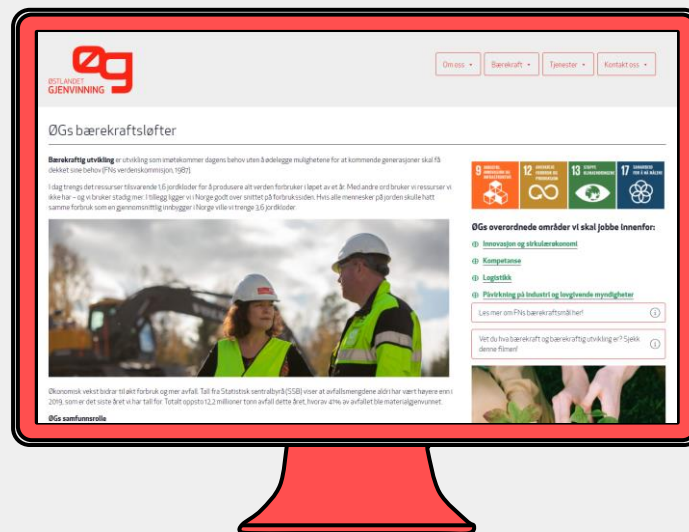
ØSTLANDET GJENVINNING

Om oss ▾ Bærekraft ▾ Tjenester ▾ Kontakt oss ▾

ØGs bærekraftsløfter

Bærekraftig utvikling er utvikling som imøtekommer dagens behov uten å ødelegge mulighetene for at kommende generasjoner skal få dekket sine behov (FNs verdenskommisjon, 1987).

I dag trengs det ressurser tilsvarende 1,6 jordkloder for å produsere alt verden forbruker i løpet av et år. Med andre ord bruker vi ressurser vi ikke har – og vi bruker stadig mer. I tillegg ligger vi i Norge godt over snittet på forbrukssiden. Hvis alle mennesker på jorden skulle hatt samme forbruk som en gjennomsnittlig innbygger i Norge ville vi trenge 3,6 jordkloder.

Økonomisk vekst bidrar til økt forbruk og mer avfall. Tall fra Statistisk sentralbyrå (SSB) viser at avfallsmengdene aldri har vært høyere enn i 2019, som er det siste året vi har tall for. Totalt oppsto 12,2 millioner tonn avfall dette året, hvorav 41% av avfallet ble materialgjenvunnet.

ØGs samfunnsrolle

9 INDUSTRI, INNOVASJON OG INFRASTRUKTUR
12 ANSVARLIG FORBRUK OG PRODUKSJON
13 STOPPE KLIMAENDRINGENE
17 SAMARBEID FOR Å NÅ MÅLENE

ØGs overordnede områder vi skal jobbe innenfor:

Innovasjon og sirkulærøkonomi
Kompetanse
Logistikk
Påvirkning på industri og lovgivende myndigheter

Les mer om FNs bærekraftsmål her!

Vet du hva bærekraft og bærekraftig utvikling er? Sjekk denne filmen!